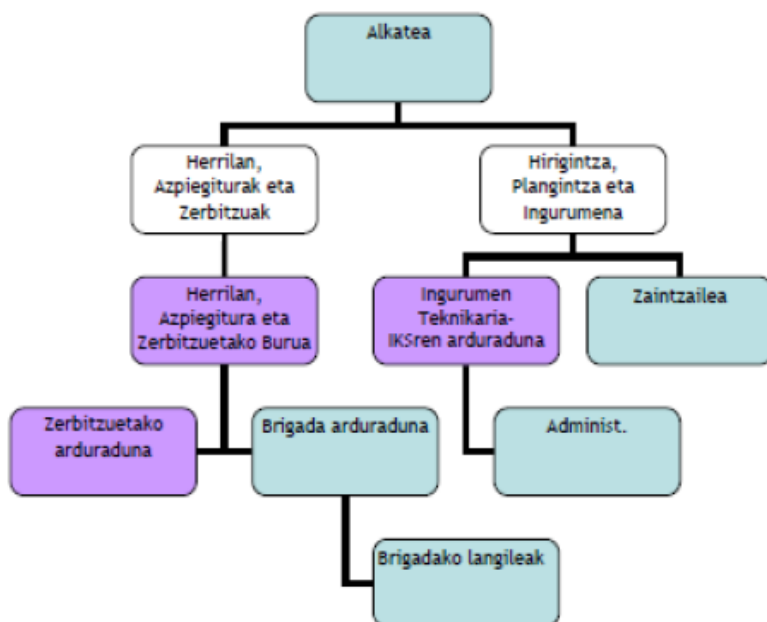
Alkatea

Herrilan, Azpiegiturak eta Zerbitzuak

Hirigintza, Plangintza eta Ingurumena

Herrilan, Azpiegitura eta Zerbitzuetako Burua

Ingurumen Teknikaria-IKSren arduraduna

Zaintzailea

Zerbitzuetako arduraduna

Brigada arduraduna

Administ.

Brigadako langileak